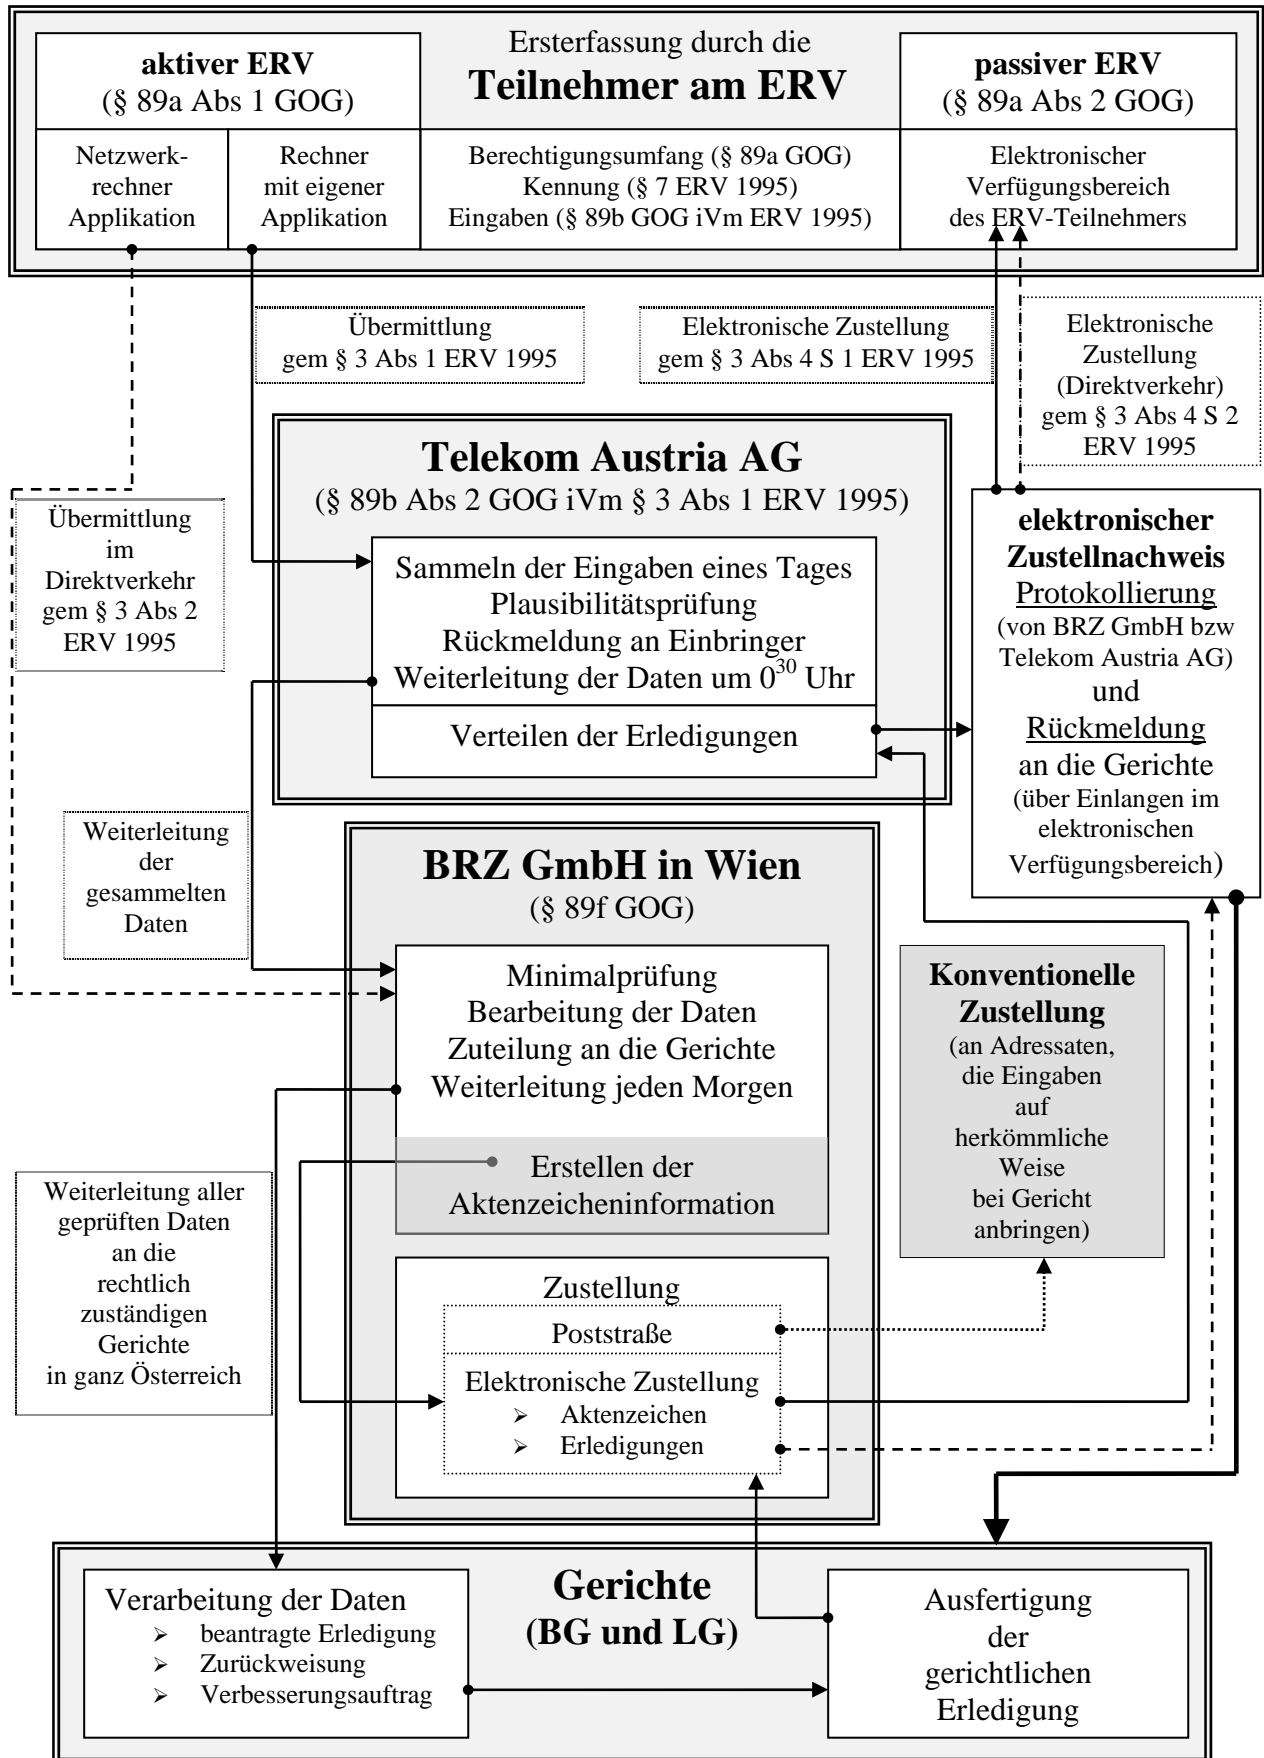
**aktiver ERV**
(§ 89a Abs 1 GOG)

Ersterfassung durch die
**Teilnehmer am ERV**

**passiver ERV**
(§ 89a Abs 2 GOG)

Netzwerkrechner Applikation

Rechner mit eigener Applikation

Berechtigungsumfang (§ 89a GOG)
Kennung (§ 7 ERV 1995)
Eingaben (§ 89b GOG iVm ERV 1995)

Elektronischer Verfügungsbereich des ERV-Teilnehmers

Übermittlung gem § 3 Abs 1 ERV 1995

Elektronische Zustellung gem § 3 Abs 4 S 1 ERV 1995

Elektronische Zustellung (Direktverkehr) gem § 3 Abs 4 S 2 ERV 1995

**Telekom Austria AG**
(§ 89b Abs 2 GOG iVm § 3 Abs 1 ERV 1995)

Übermittlung im Direktverkehr gem § 3 Abs 2 ERV 1995

Sammeln der Eingaben eines Tages
Plausibilitätsprüfung
Rückmeldung an Einbringer
Weiterleitung der Daten um $0^{30}$ Uhr

Verteilen der Erledigungen

**elektronischer Zustellnachweis**
Protokollierung
(von BRZ GmbH bzw Telekom Austria AG)
und
Rückmeldung
an die Gerichte
(über Einlangen im elektronischen Verfügungsbereich)

Weiterleitung der gesammelten Daten

**BRZ GmbH in Wien**
(§ 89f GOG)

Minimalprüfung
Bearbeitung der Daten
Zuteilung an die Gerichte
Weiterleitung jeden Morgen

**Konventionelle Zustellung**
(an Adressaten, die Eingaben auf herkömmliche Weise bei Gericht anbringen)

Erstellen der Aktenzeicheninformation

Weiterleitung aller geprüften Daten an die rechtlich zuständigen Gerichte in ganz Österreich

Zustellung

Poststraße

Elektronische Zustellung
➢ Aktenzeichen
➢ Erledigungen

**Gerichte**
**(BG und LG)**

Verarbeitung der Daten
➢ beantragte Erledigung
➢ Zurückweisung
➢ Verbesserungsauftrag

Ausfertigung der gerichtlichen Erledigung